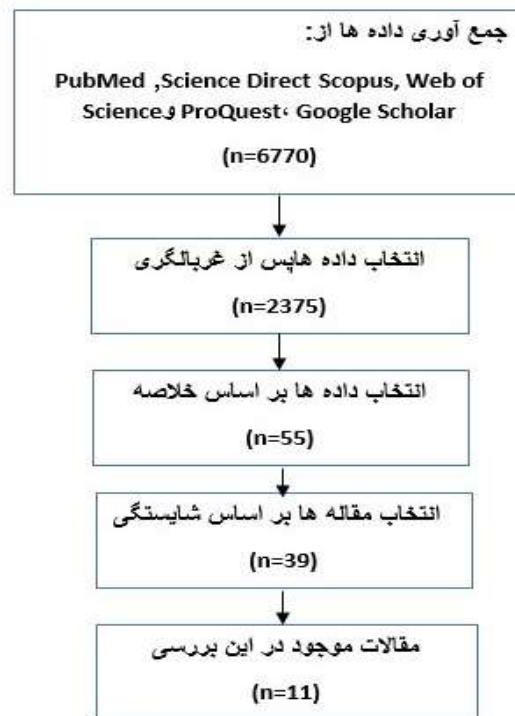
جمع آوری داده ها از:

PubMed ,Science Direct Scopus, Web of Science و ProQuest، Google Scholar

(n=6770)

انتخاب داده هاپس از غربالگری

(n=2375)

انتخاب داده ها بر اساس خلاصه

(n=55)

انتخاب مقاله ها بر اساس شایستگی

(n=39)

مقالات موجود در این بررسی

(n=11)